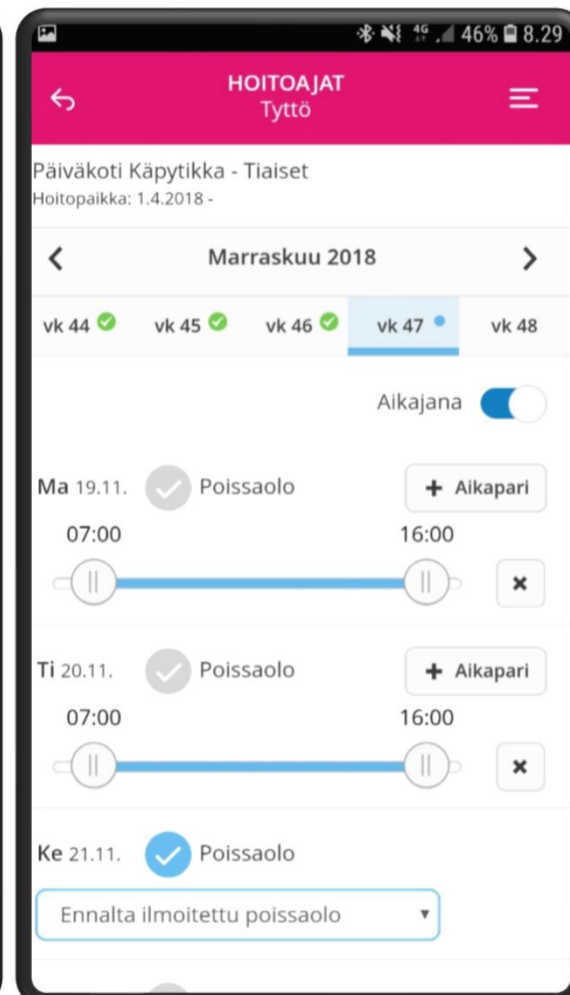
46% 8.29

HOITOAJAT
Tyttö

Päiväkoti Käpytikka - Tiaiset
Hoitopaikka: 1.4.2018 -

Marraskuu 2018

vk 44 vk 45 vk 46 vk 47 vk 48

Aikajana

Ma 19.11. Poissaolo + Aikapari
07:00 16:00

Ti 20.11. Poissaolo + Aikapari
07:00 16:00

Ke 21.11. Poissaolo
Ennalta ilmoitettu poissaolo